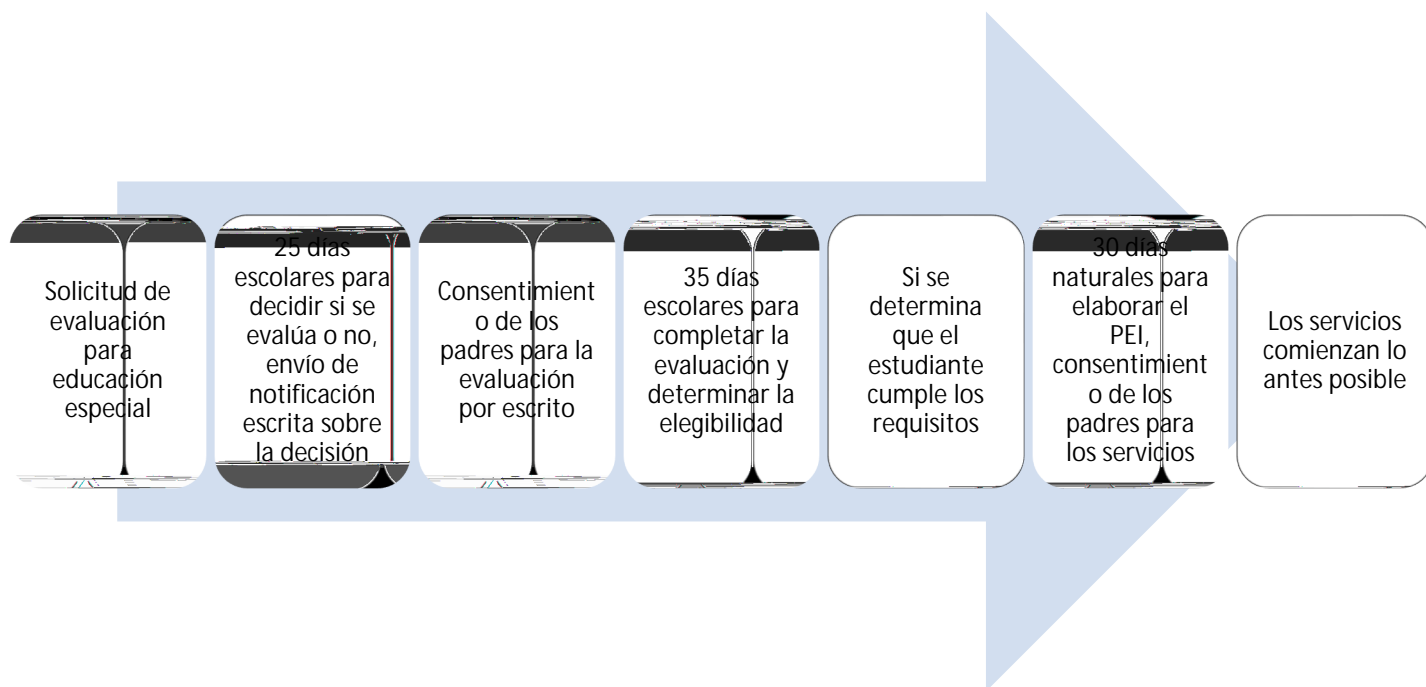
Solicitud de evaluación para educación especial

25 días escolares para decidir si se evalúa o no, envío de notificación escrita sobre la decisión

Consentimient o de los padres para la evaluación por escrito

35 días escolares para completar la evaluación y determinar la elegibilidad

Si se determina que el estudiante cumple los requisitos

30 días naturales para elaborar el PEI, consentimient o de los padres para los servicios

Los servicios comienzan lo antes posible